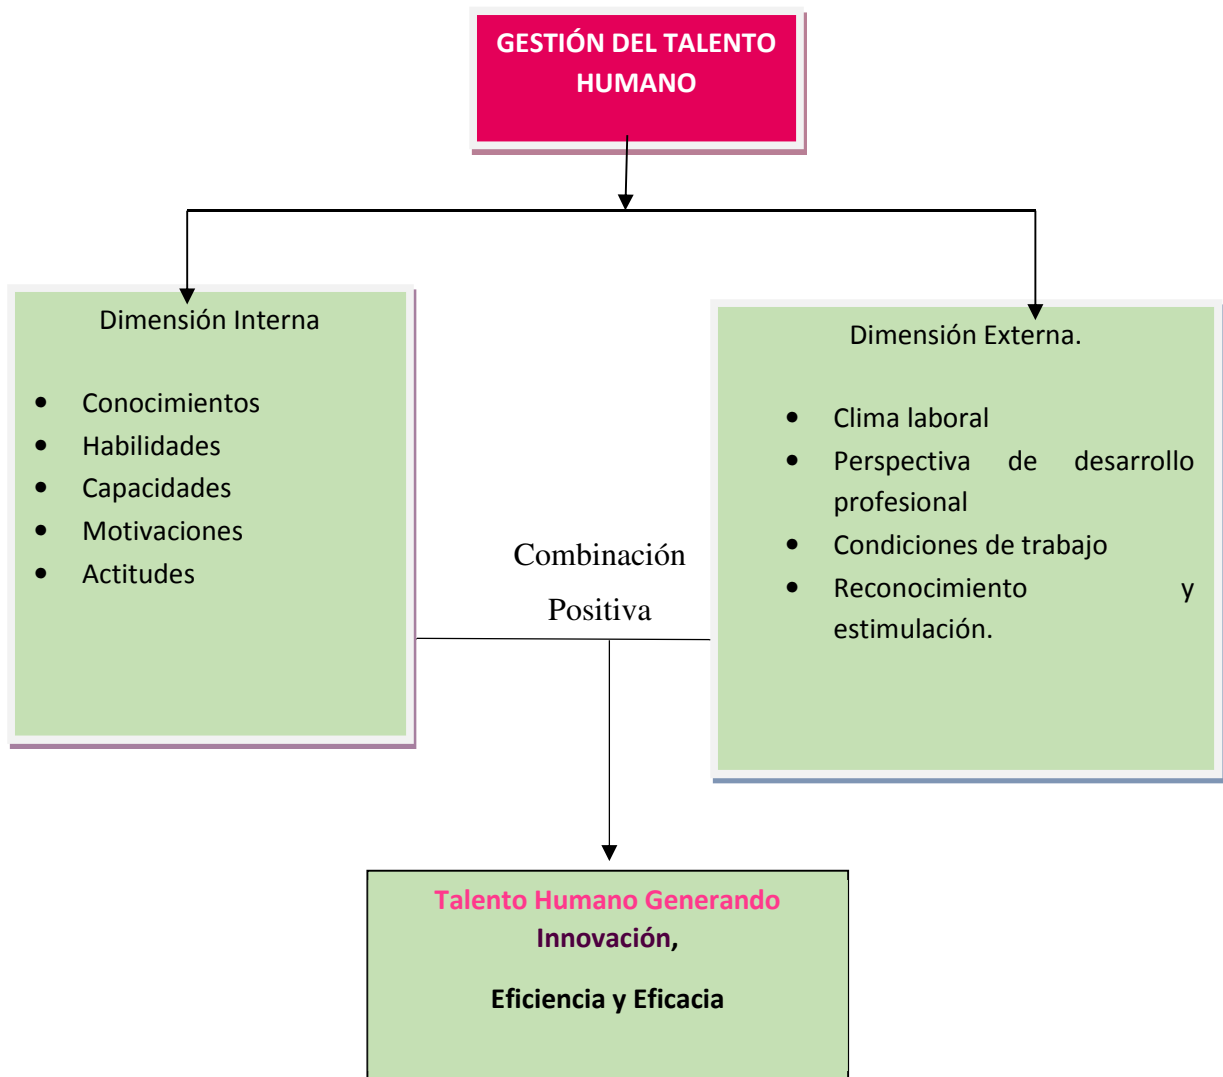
GESTIÓN DEL TALENTO HUMANO

Dimensión Interna

- Conocimientos
- Habilidades
- Capacidades
- Motivaciones
- Actitudes

Dimensión Externa.

- Clima laboral
- Perspectiva de desarrollo profesional
- Condiciones de trabajo
- Reconocimiento y estimulación.

Combinación Positiva

Talento Humano Generando Innovación,

Eficiencia y Eficacia